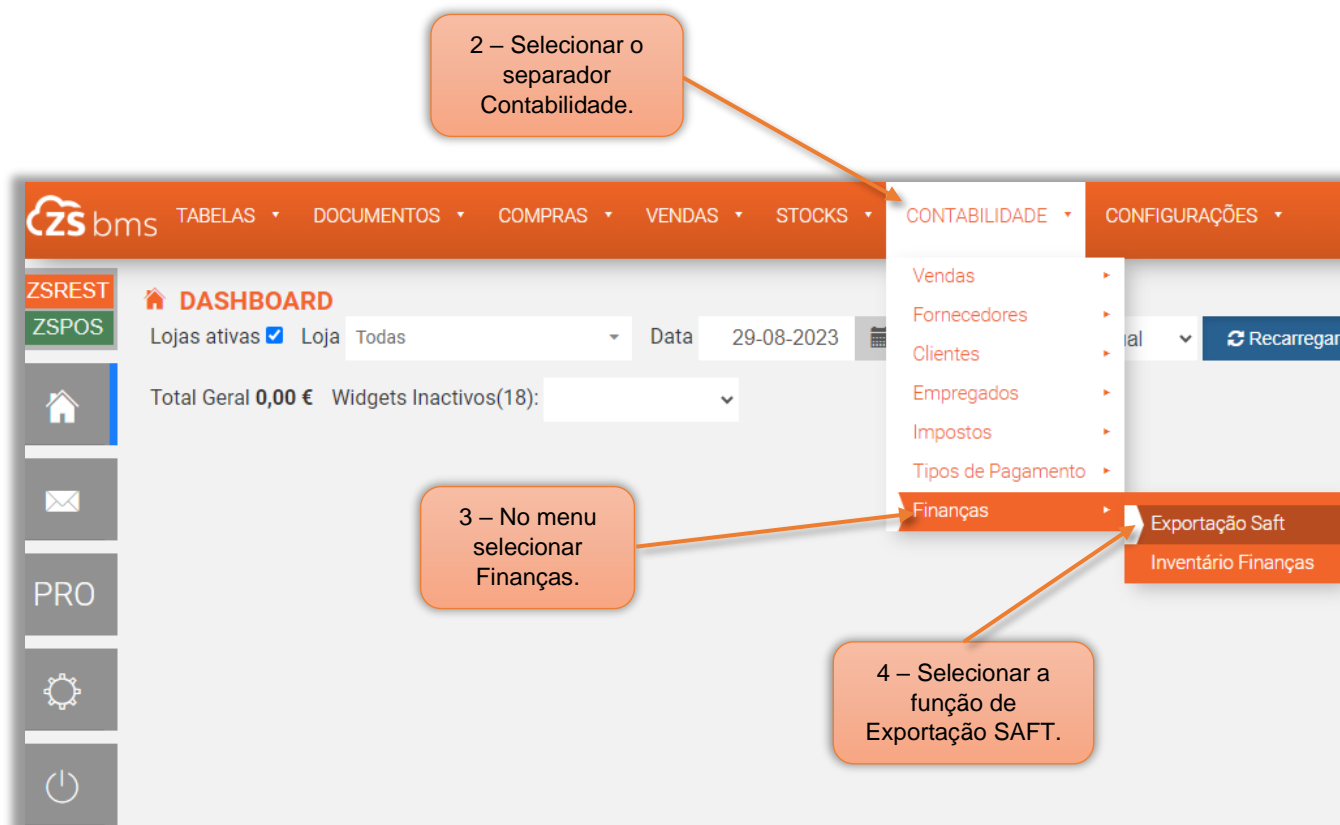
2 – Selecionar o separador Contabilidade.

ZS bms TABELAS DOCUMENTOS COMPRAS VENDAS STOCKS CONTABILIDADE CONFIGURAÇÕES

ZSREST
ZSPOS

DASHBOARD

Lojas ativas Loja Todas Data 29-08-2023 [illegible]al Recarregar

Total Geral 0,00 € Widgets Inactivos(18):

PRO

Vendas
Fornecedores
Clientes
Empregados
Impostos
Tipos de Pagamento
Finanças

Exportação Saft
Inventário Finanças

3 – No menu selecionar Finanças.

4 – Selecionar a função de Exportação SAFT.